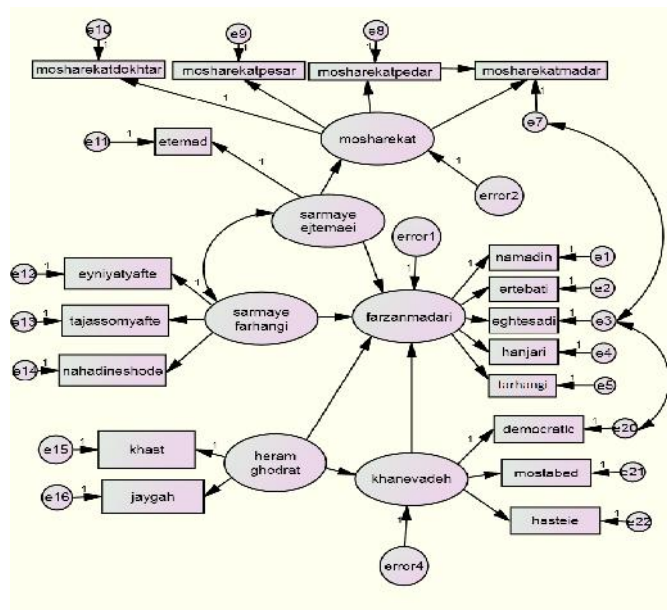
e10
1
mosharekatdokhtar
e9
1
mosharekatpesar
e8
1
mosharekatpedar
mosharekatmadar
1
e7
1
mosharekat
e11
1
etemad
1
1
error2
sarmaye ejtemaei
error1
1
1
namadin
1
e1
ertebati
1
e2
e13
1
eynıyatyafte
1
sarmaye farhangi
farzanmadari
eghtesadi
1
e3
e15
1
tajassomyafte
hanjari
1
e4
e14
1
nahadineshode
farhangi
1
e5
1
democratic
1
e20
e15
1
khast
1
heram ghodrat
khanevadeh
mostabed
1
e21
e16
1
jaygah
1
hasteie
1
e22
error4